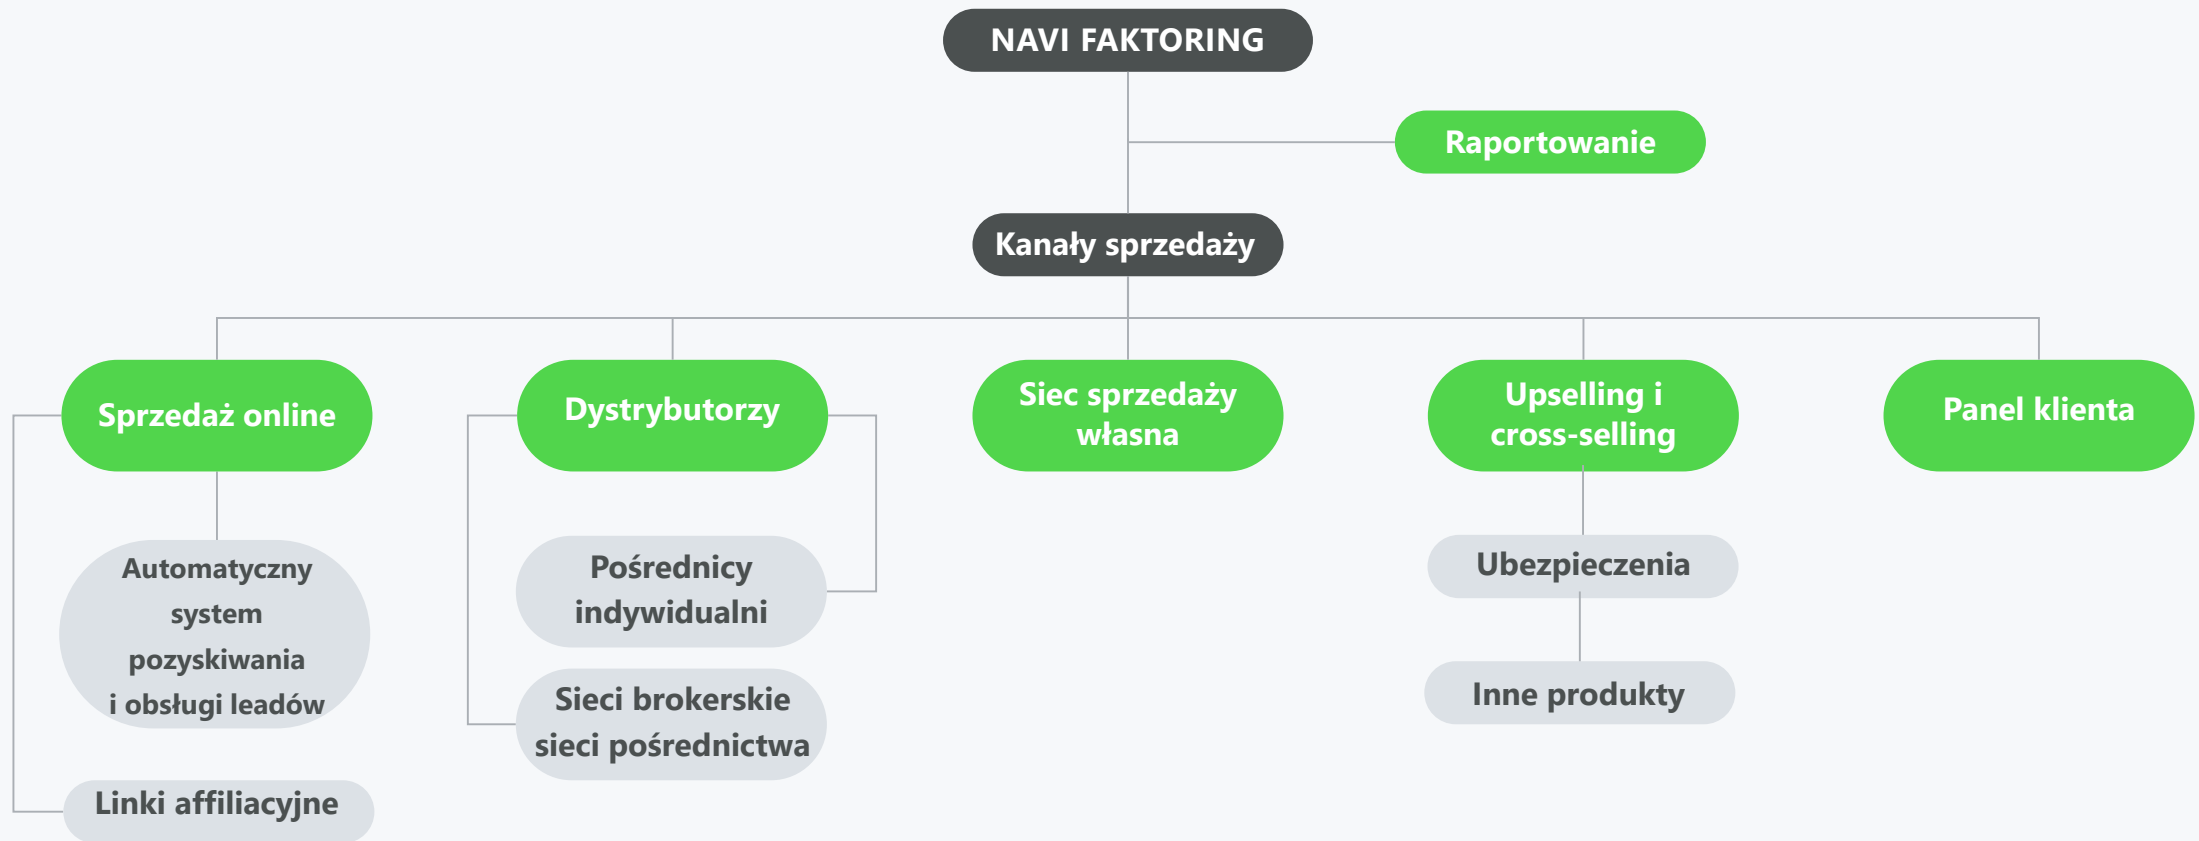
NAVI FAKTORING

Raportowanie

Kanały sprzedaży

Sprzedaż online

Automatyczny system pozyskiwania i obsługi leadów

Linki affiliacyjne

Dystrybutorzy

Pośrednicy indywidualni

Sieci brokerskie sieci pośrednictwa

Siec sprzedaży własna

Upselling i cross-selling

Ubezpieczenia

Inne produkty

Panel klienta